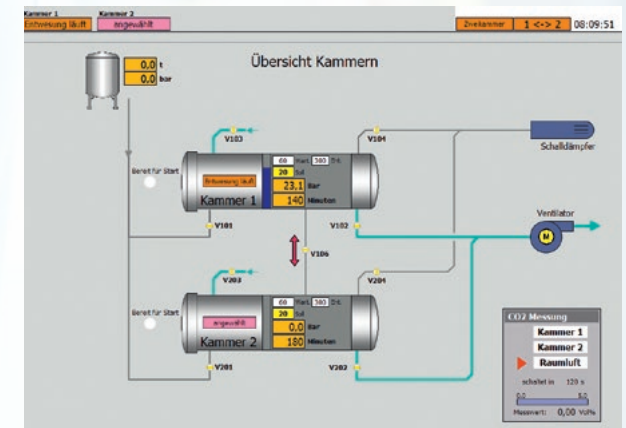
Kammer 1
Entwesung läuft
Kammer 2
angewählt

Zweikammer
1 <-> 2
08:09:51

Übersicht Kammern

0,0 t
0,0 bar

V103
V104
Schalldämpfer

Bereit für Start
Entwesung läuft
Kammer 1
60 Wert 300 Ist
20 Sol
23,1 Bar
140 Minuten

V101
V102
Ventilator
M
V106

V203
V204

Bereit für Start
angewählt
Kammer 2
60 Wert 300 Ist
20 Sol
0,0 Bar
180 Minuten

V201
V202

CO2 Messung
Kammer 1
Kammer 2
Raumluft
schaltet in 120 s
0,0
5,0
Messwert: 0,00 Vol%